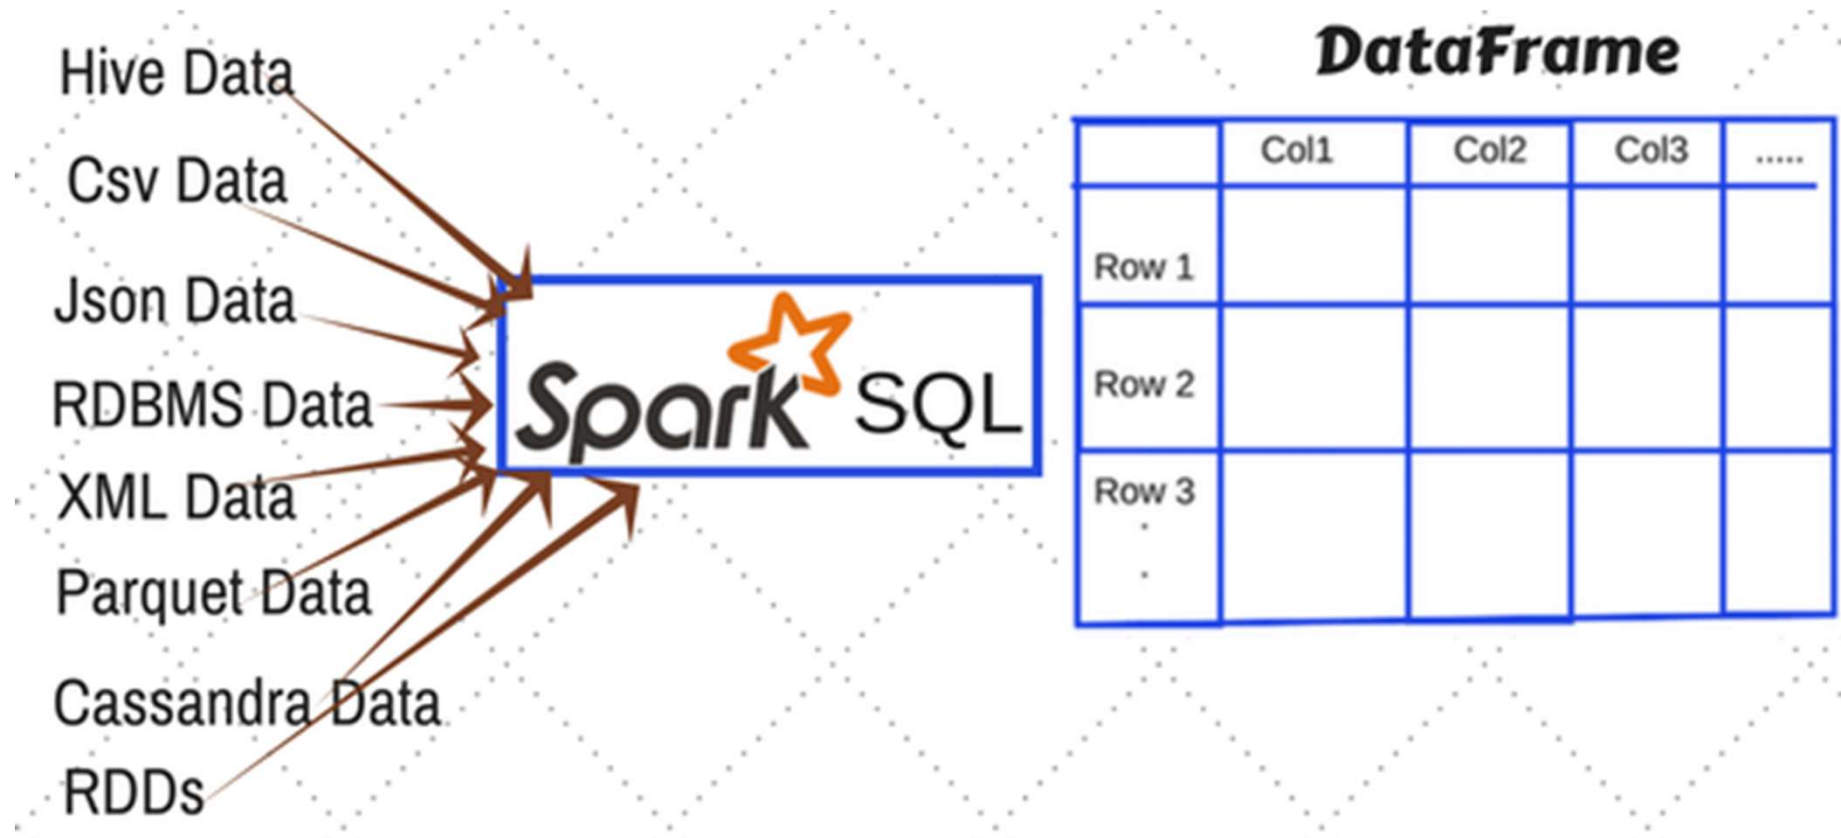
Hive Data

Csv Data

Json Data

RDBMS Data

XML Data

Parquet Data

Cassandra Data

RDDs

Spark SQL

DataFrame

| | Col1 | Col2 | Col3 | ..... |
|---|---|---|---|---|
| Row 1 | | | | |
| Row 2 | | | | |
| Row 3 | | | | |